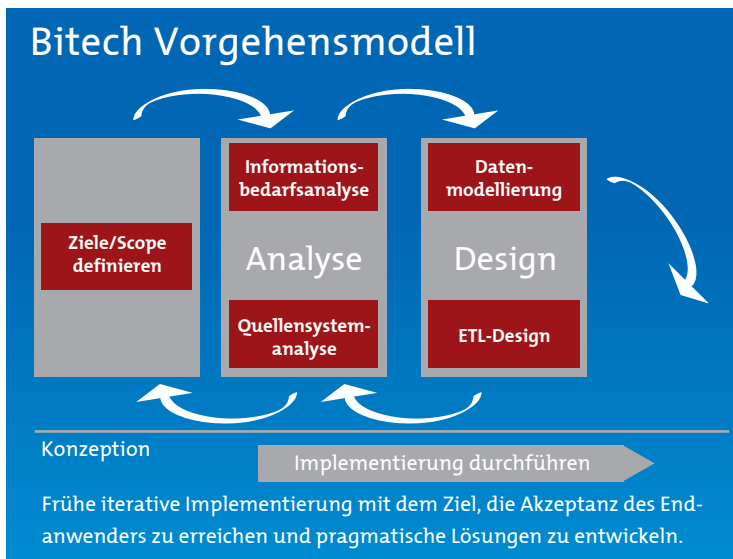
Bitech Vorgehensmodell

Ziele/Scope definieren

Informationsbedarfsanalyse

Analyse

Quellensystemanalyse

Datenmodellierung

Design

ETL-Design

Konzeption

Implementierung durchführen

Frühe iterative Implementierung mit dem Ziel, die Akzeptanz des Endanwenders zu erreichen und pragmatische Lösungen zu entwickeln.